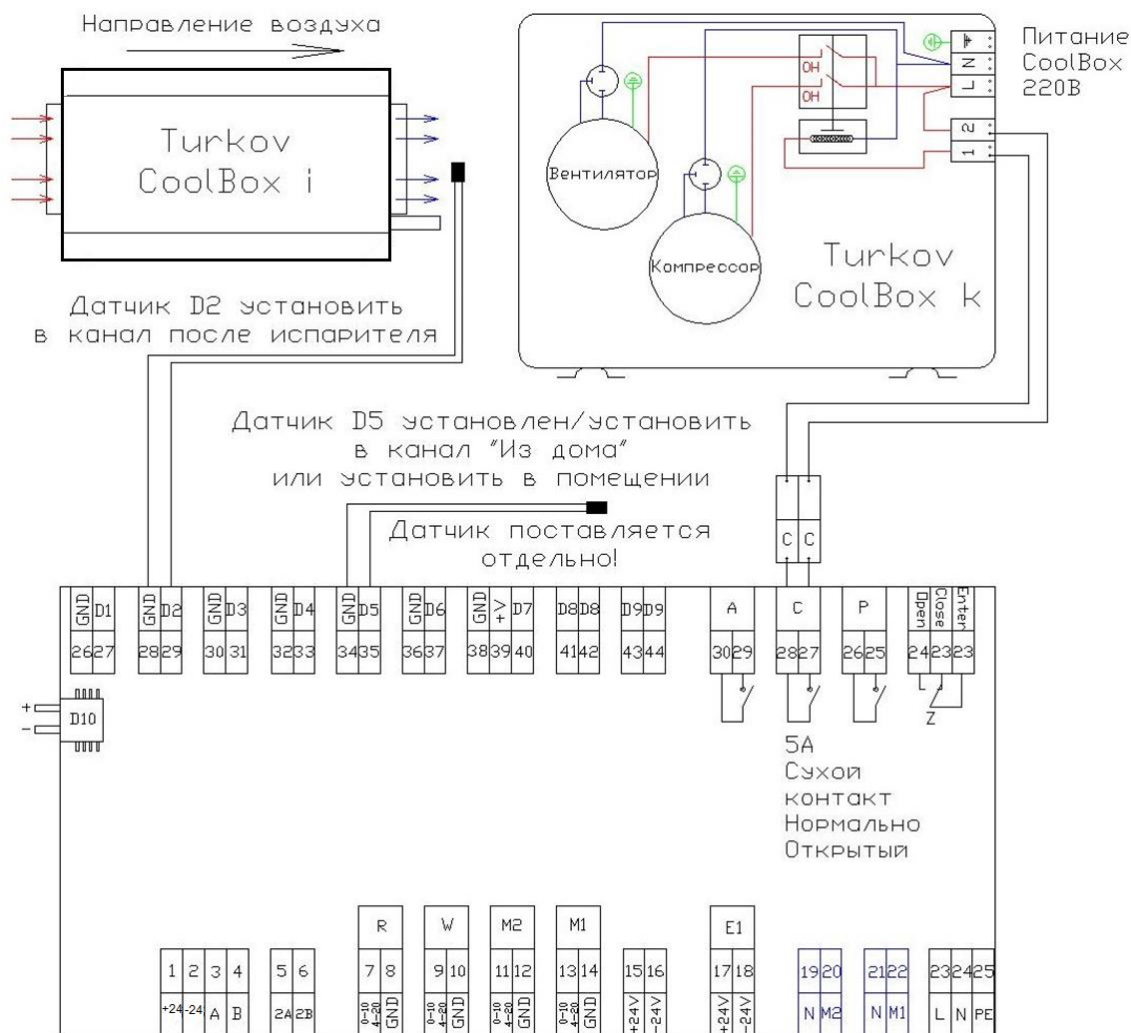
Направление воздуха

Turkov
CoolBox i

Датчик D2 установить
в канал после испарителя

Питание
CoolBox
220В

ОН
ОН

N
L
2
1

Вентилятор

Компрессор

Turkov
CoolBox k

Датчик D5 установлен/установить
в канал "Из дома"
или установить в помещении

Датчик поставляется
отдельно!

C C

GND D1 GND D2 GND D3 GND D4 GND D5 GND D6 GND +V D7 D8 D8 D9 D9 A C P Open Close Enter

26 27 28 29 30 31 32 33 34 35 36 37 38 39 40 41 42 43 44 30 29 28 27 26 25 24 23 23

Z

+
–
D10

5А
Сухой
контакт
Нормально
Открытый

R W M2 M1 E1

1 2 3 4 5 6 7 8 9 10 11 12 13 14 15 16 17 18 19 20 21 22 23 24 25

+24 -24 A B 2A 2B 0-10 4-20 GND 0-10 4-20 GND 0-10 4-20 GND 0-10 4-20 GND +24V -24V +24V -24V N M2 N M1 L N PE